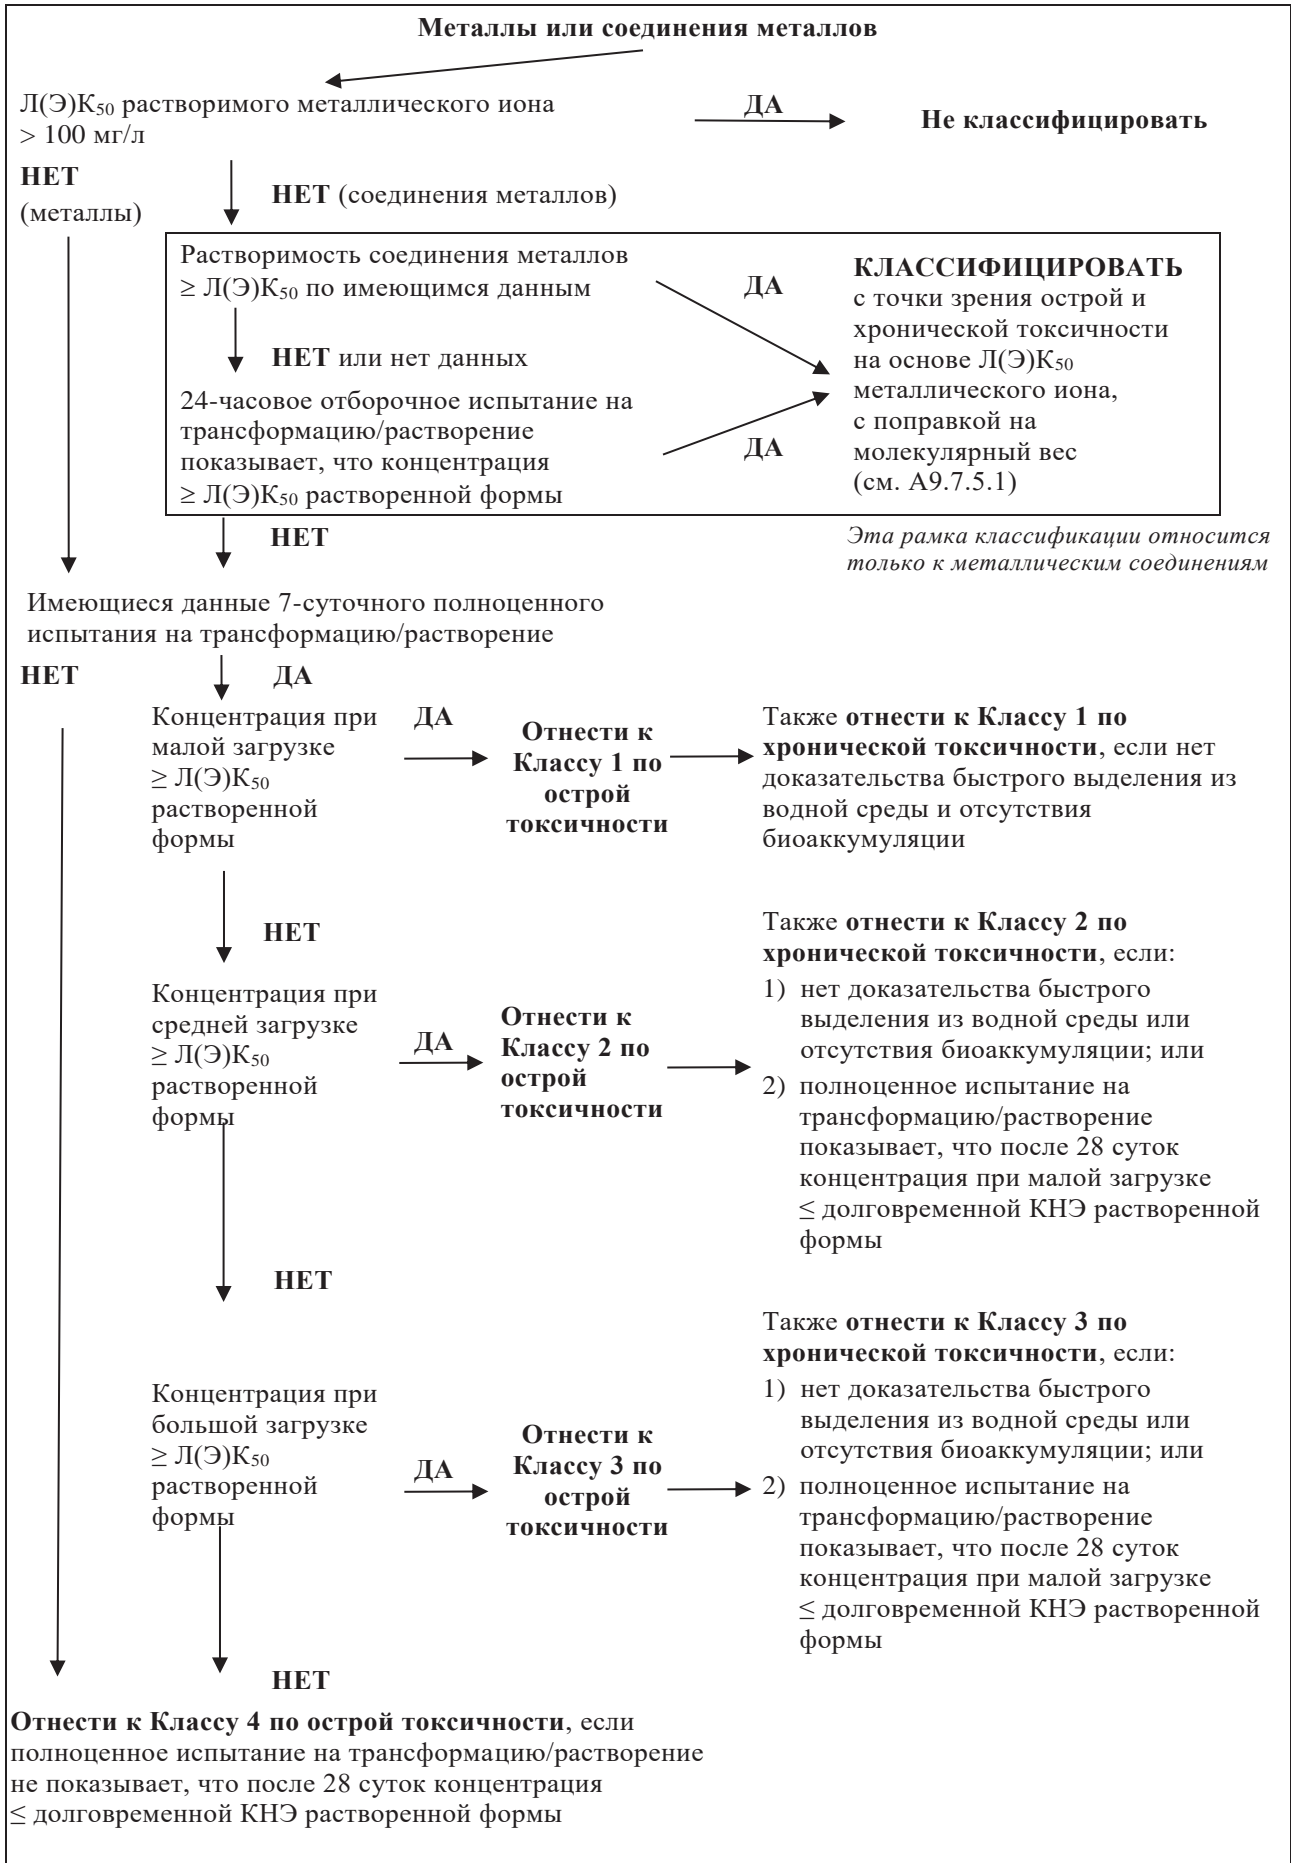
**Металлы или соединения металлов**

Л(Э)К$_{50}$ растворимого металлического иона > 100 мг/л

**ДА**

**Не классифицировать**

**НЕТ** (металлы)

**НЕТ** (соединения металлов)

Растворимость соединения металлов ≥ Л(Э)К$_{50}$ по имеющимся данным

**ДА**

**КЛАССИФИЦИРОВАТЬ** с точки зрения острой и хронической токсичности на основе Л(Э)К$_{50}$ металлического иона, с поправкой на молекулярный вес (см. А9.7.5.1)

**НЕТ** или нет данных

24-часовое отборочное испытание на трансформацию/растворение показывает, что концентрация ≥ Л(Э)К$_{50}$ растворенной формы

**ДА**

**НЕТ**

*Эта рамка классификации относится только к металлическим соединениям*

Имеющиеся данные 7-суточного полноценного испытания на трансформацию/растворение

**НЕТ**

**ДА**

Концентрация при малой загрузке ≥ Л(Э)К$_{50}$ растворенной формы

**ДА**

**Отнести к Классу 1 по острой токсичности**

Также **отнести к Классу 1 по хронической токсичности**, если нет доказательства быстрого выделения из водной среды и отсутствия биоаккумуляции

**НЕТ**

Концентрация при средней загрузке ≥ Л(Э)К$_{50}$ растворенной формы

**ДА**

**Отнести к Классу 2 по острой токсичности**

Также **отнести к Классу 2 по хронической токсичности**, если:
1) нет доказательства быстрого выделения из водной среды или отсутствия биоаккумуляции; или
2) полноценное испытание на трансформацию/растворение показывает, что после 28 суток концентрация при малой загрузке ≤ долговременной КНЭ растворенной формы

**НЕТ**

Концентрация при большой загрузке ≥ Л(Э)К$_{50}$ растворенной формы

**ДА**

**Отнести к Классу 3 по острой токсичности**

Также **отнести к Классу 3 по хронической токсичности**, если:
1) нет доказательства быстрого выделения из водной среды или отсутствия биоаккумуляции; или
2) полноценное испытание на трансформацию/растворение показывает, что после 28 суток концентрация при малой загрузке ≤ долговременной КНЭ растворенной формы

**НЕТ**

**Отнести к Классу 4 по острой токсичности**, если полноценное испытание на трансформацию/растворение не показывает, что после 28 суток концентрация ≤ долговременной КНЭ растворенной формы